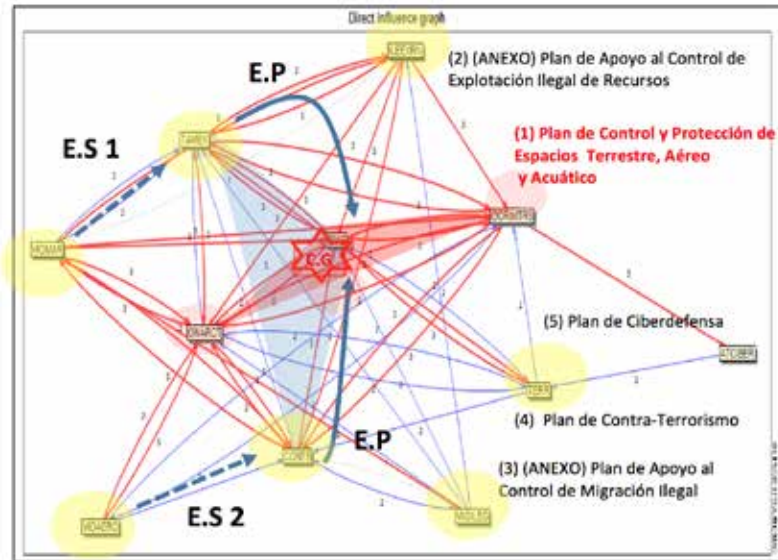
Direct influence graph

(2) (ANEXO) Plan de Apoyo al Control de Explotación Ilegal de Recursos

E.P

E.S 1

(1) Plan de Control y Protección de Espacios Terrestre, Aéreo y Acuático

C.G

(5) Plan de Ciberdefensa

(4) Plan de Contra-Terrorismo

E.P

(3) (ANEXO) Plan de Apoyo al Control de Migración Ilegal

E.S 2

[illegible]